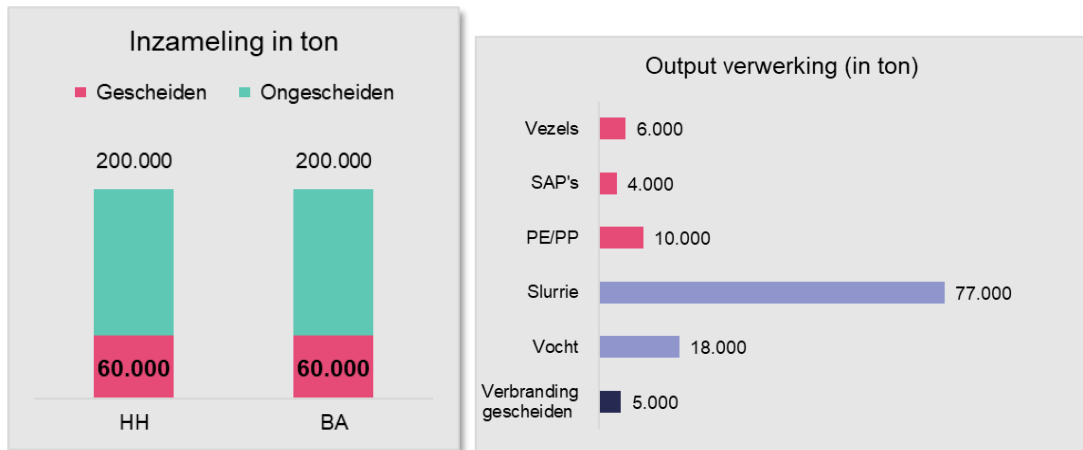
Inzameling in ton

Gescheiden Ongescheiden

200.000

200.000

60.000

60.000

HH

BA

Output verwerking (in ton)

Vezels 6.000

SAP's 4.000

PE/PP 10.000

Slurrie 77.000

Vocht 18.000

Verbranding gescheiden 5.000